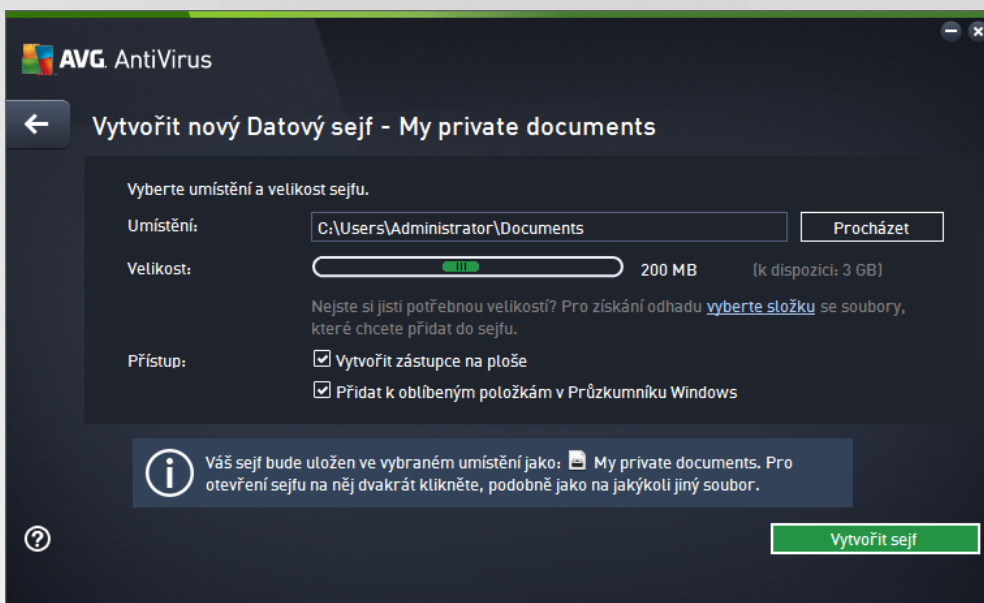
AVG. AntiVirus

Vytvořit nový Datový sejf - My private documents

Vyberte umístění a velikost sejfu.

Umístění: C:\Users\Administrator\Documents Procházet

Velikost: 200 MB (k dispozici: 3 GB)

Nejste si jisti potřebnou velikostí? Pro získání odhadu vyberte složku se soubory, které chcete přidat do sejfu.

Přístup: Vytvořit zástupce na ploše

Přidat k oblíbeným položkám v Průzkumníku Windows

Váš sejf bude uložen ve vybraném umístění jako: My private documents. Pro otevření sejfu na něj dvakrát klikněte, podobně jako na jakýkoli jiný soubor.

Vytvořit sejf